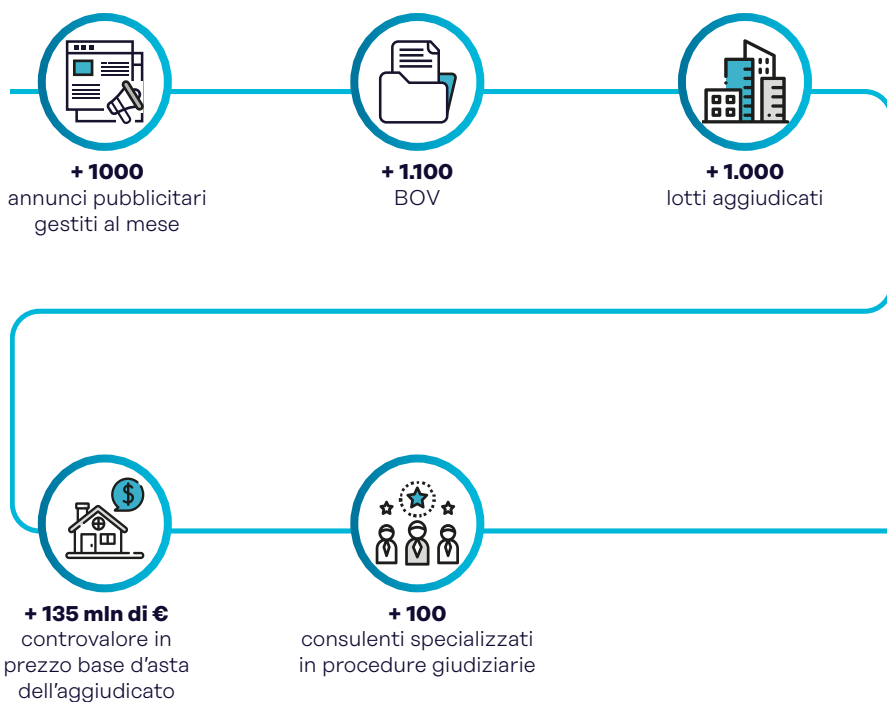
**+ 1000**
annunci pubblicitari gestiti al mese

**+ 1.100**
BOV

**+ 1.000**
lotti aggiudicati

**+ 135 mln di €**
controvalore in prezzo base d'asta dell'aggiudicato

**+ 100**
consulenti specializzati in procedure giudiziarie